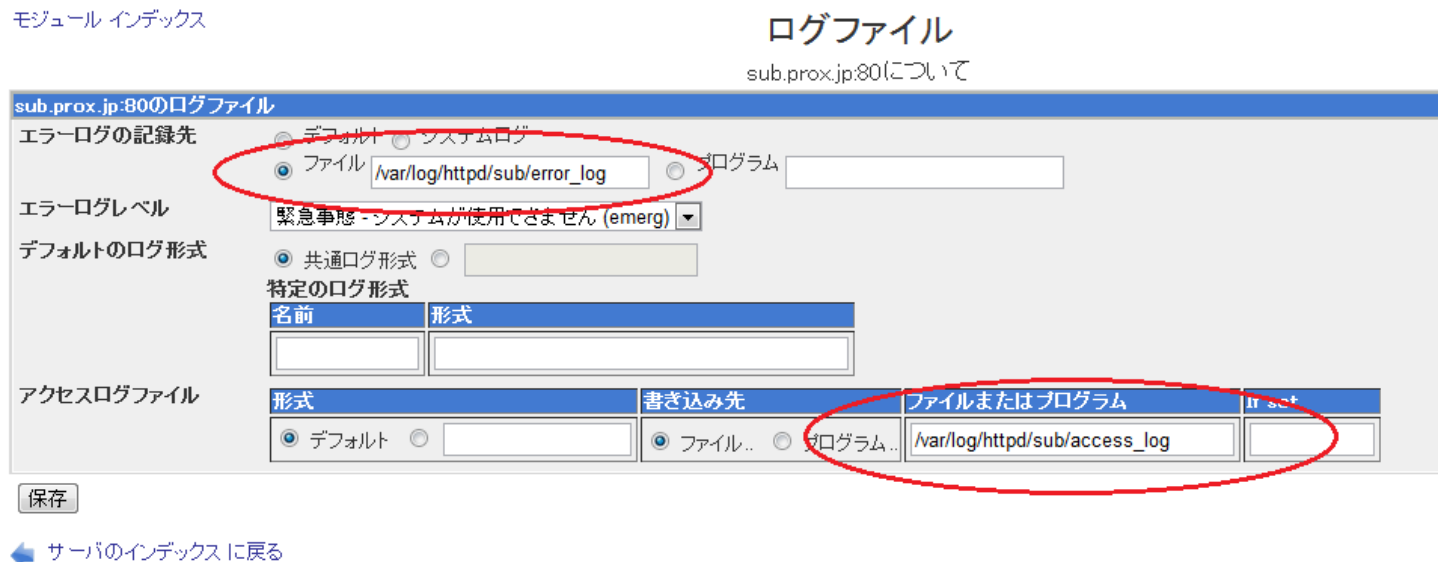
モジュール インデックス

ログファイル

sub.prox.jp:80について

sub.prox.jp:80のログファイル

エラーログの記録先 デフォルト システムログ ファイル /var/log/httpd/sub/error_log プログラム

エラーログレベル 緊急事態 - システムが使用できません (emerg)

デフォルトのログ形式 共通ログ形式

特定のログ形式

| 名前 | 形式 |
|---|---|
| | |

アクセスログファイル

| 形式 | 書き込み先 | ファイルまたはプログラム | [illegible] |
|---|---|---|---|
| デフォルト | ファイル.. プログラム.. | /var/log/httpd/sub/access_log | |

保存

サーバのインデックス に戻る